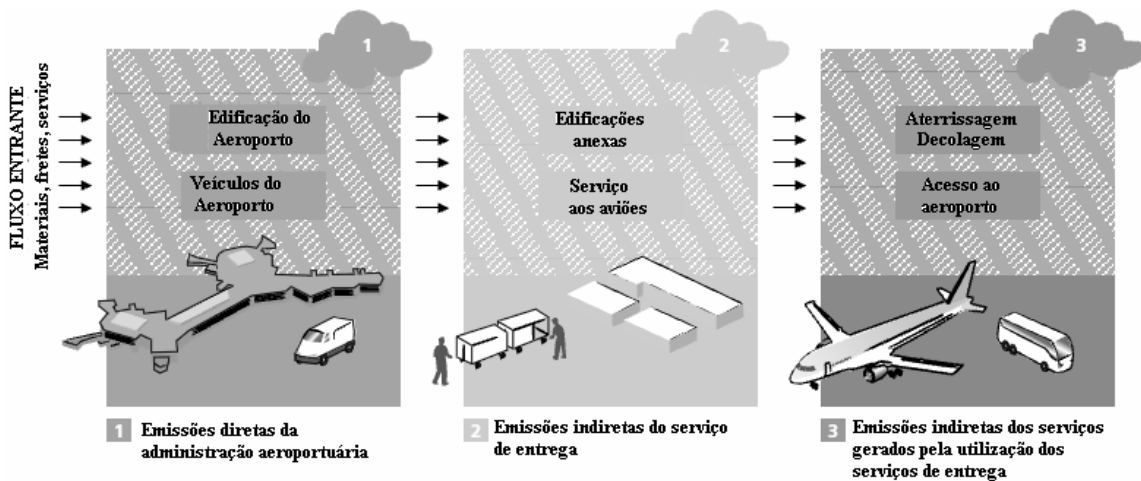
FLUXO ENTRANTE
Materiais, fretes, serviços

1

Edificação do Aeroporto

Veículos do Aeroporto

2

Edificações anexas

Serviço aos aviões

3

Aterrissagem Decolagem

Acesso ao aeroporto

1 Emissões diretas da administração aeroportuária

2 Emissões indiretas do serviço de entrega

3 Emissões indiretas dos serviços gerados pela utilização dos serviços de entrega